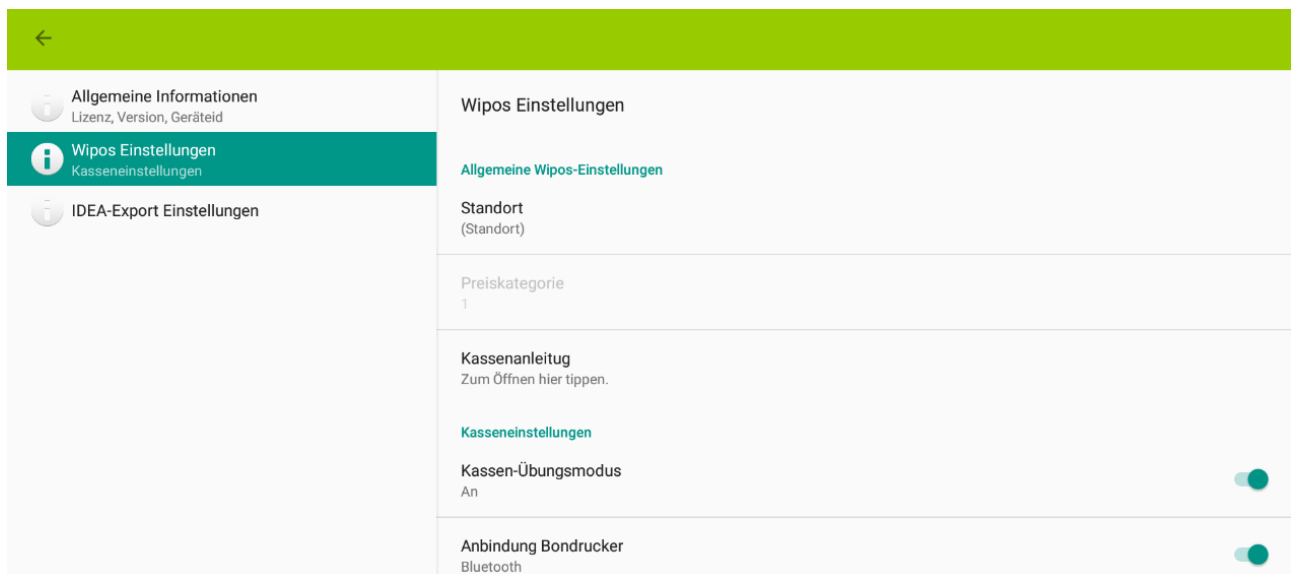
←

Allgemeine Informationen
Lizenz, Version, Geräteid

Wipos Einstellungen
Kasseneinstellungen

IDEA-Export Einstellungen

Wipos Einstellungen

Allgemeine Wipos-Einstellungen

Standort
(Standort)

Preiskategorie
1

Kassenanleitug
Zum Öffnen hier tippen.

Kasseneinstellungen

Kassen-Übungsmodus
An

Anbindung Bondrucker
Bluetooth